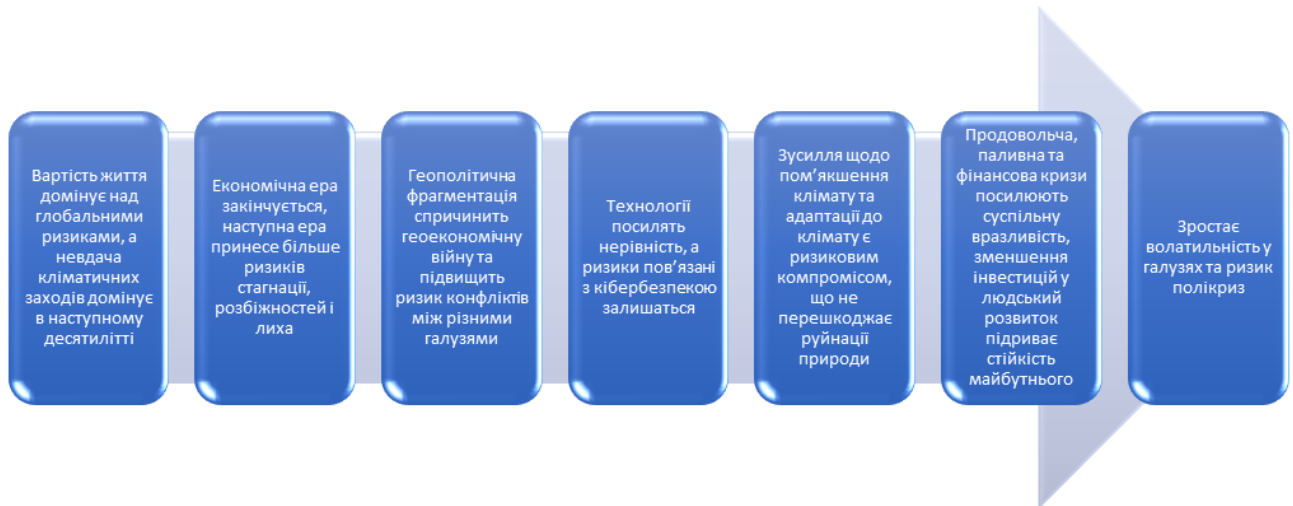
Вартість життя домінує над глобальними ризиками, а невдача кліматичних заходів домінує в наступному десятилітті

Економічна ера закінчується, наступна ера принесе більше ризиків стагнації, розбіжностей і лиха

Геополітична фрагментація спричинить геоекономічну війну та підвищить ризик конфліктів між різними галузями

Технології посилять нерівність, а ризики пов'язані з кібербезпекою залишаться

Зусилля щодо пом'якшення клімату та адаптації до клімату є ризиковим компромісом, що не перешкоджає руйнації природи

Продовольча, паливна та фінансова кризи посилюють суспільну вразливість, зменшення інвестицій у людський розвиток підриває стійкість майбутнього

Зростає волатильність у галузях та ризик полікриз